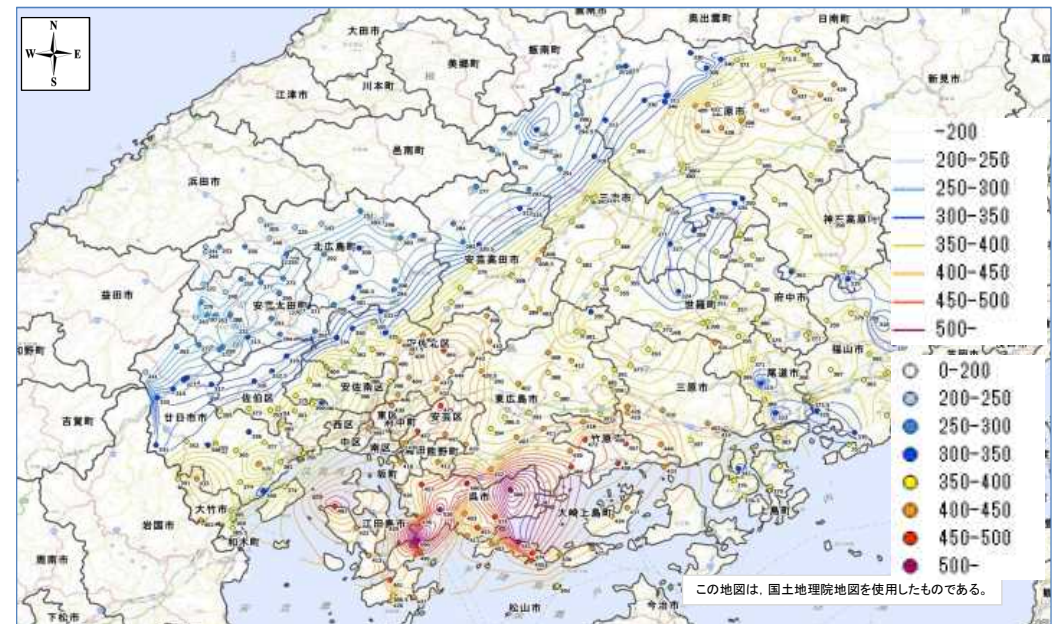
N
W
E
S

大田市
美郷町
飯南町
奥出雲町
日南町
江津市
川本町
邑南町
庄原市
新見市
浜田市
三次市
神石高原町
北広島町
安芸高田市
益田市
安芸太田町
世羅町
府中市
安佐北区
福山市
安佐南区
尾道市
三原市
廿日市市
佐伯区
東広島市
吉賀町
西区
東区
府中町
安芸区
竹原市
中区
南区
海田町
熊野町
坂町
呉市
大崎上島町
岩国市
大竹市
江田島市
上島町
和木町
周南市
下松市
松山市
今治市

-200
200-250
250-300
300-350
350-400
400-450
450-500
500-

0-200
200-250
250-300
300-350
350-400
400-450
450-500
500-

この地図は，国土地理院地図を使用したものである。